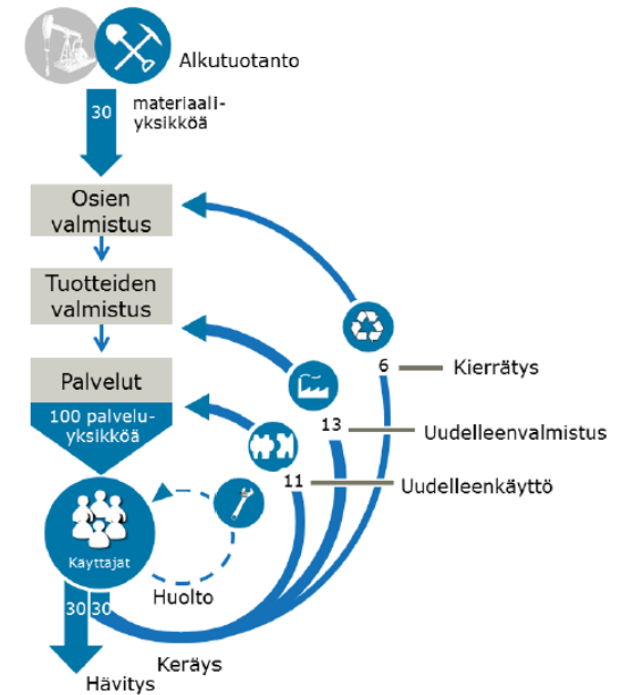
Alkutuotanto

30 materiaaliyksikköä

Osien valmistus

Tuotteiden valmistus

Palvelut

100 palveluyksikköä

Käyttäjät

6 Kierrätys

13 Uudelleenvalmistus

11 Uudelleenkäyttö

Huolto

30 30

Keräys

Hävitys